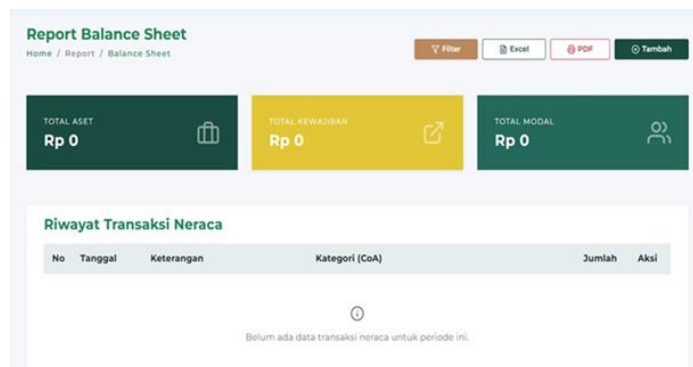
Report Balance Sheet
Home / Report / Balance Sheet

Filter
Excel
PDF
Tambah

TOTAL ASET
Rp 0

TOTAL KEWAJIBAN
Rp 0

TOTAL MODAL
Rp 0

Riwayat Transaksi Neraca

| No | Tanggal | Keterangan | Kategori (CoA) | Jumlah | Aksi |
|---|---|---|---|---|---|

Belum ada data transaksi neraca untuk periode ini.